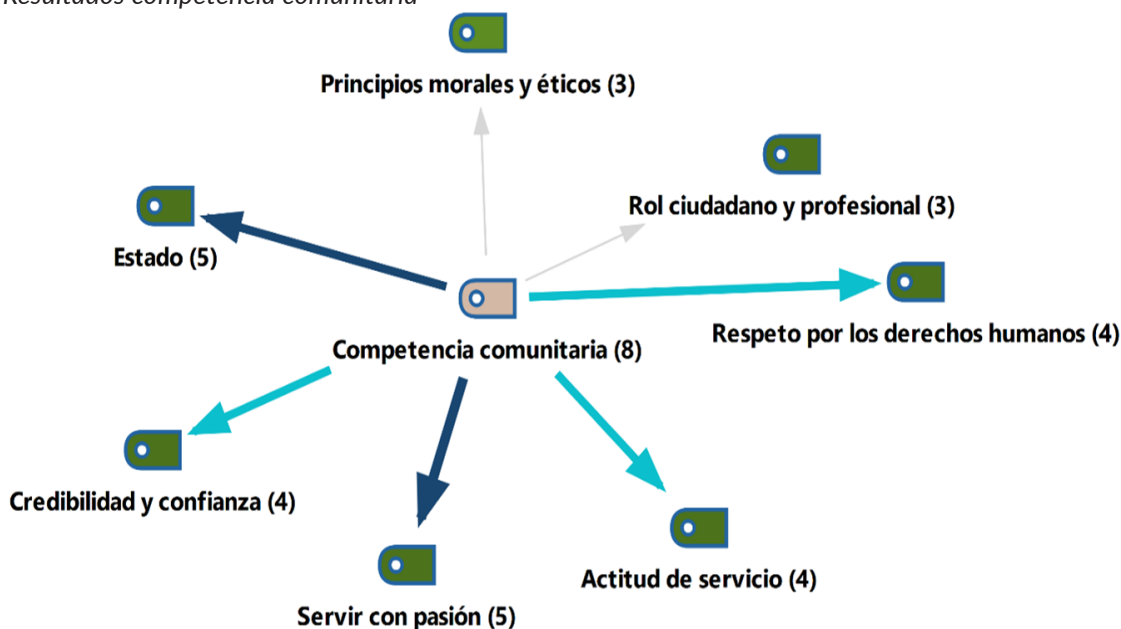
Resultados competencia comunitaria

Principios morales y éticos (3)

Rol ciudadano y profesional (3)

Estado (5)

Respeto por los derechos humanos (4)

Competencia comunitaria (8)

Credibilidad y confianza (4)

Actitud de servicio (4)

Servir con pasión (5)